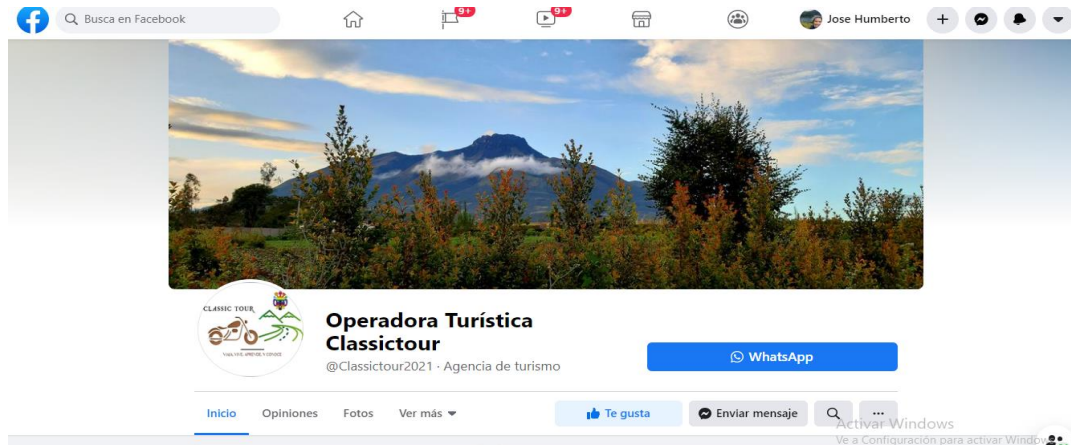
Busca en Facebook

9+

9+

Jose Humberto

CLASSIC TOUR

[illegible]

Operadora Turística Classictour

@Classictour2021 · Agencia de turismo

WhatsApp

Inicio

Opiniones

Fotos

Ver más

Te gusta

Enviar mensaje

...

Activar Windows

Ve a Configuración para activar Window